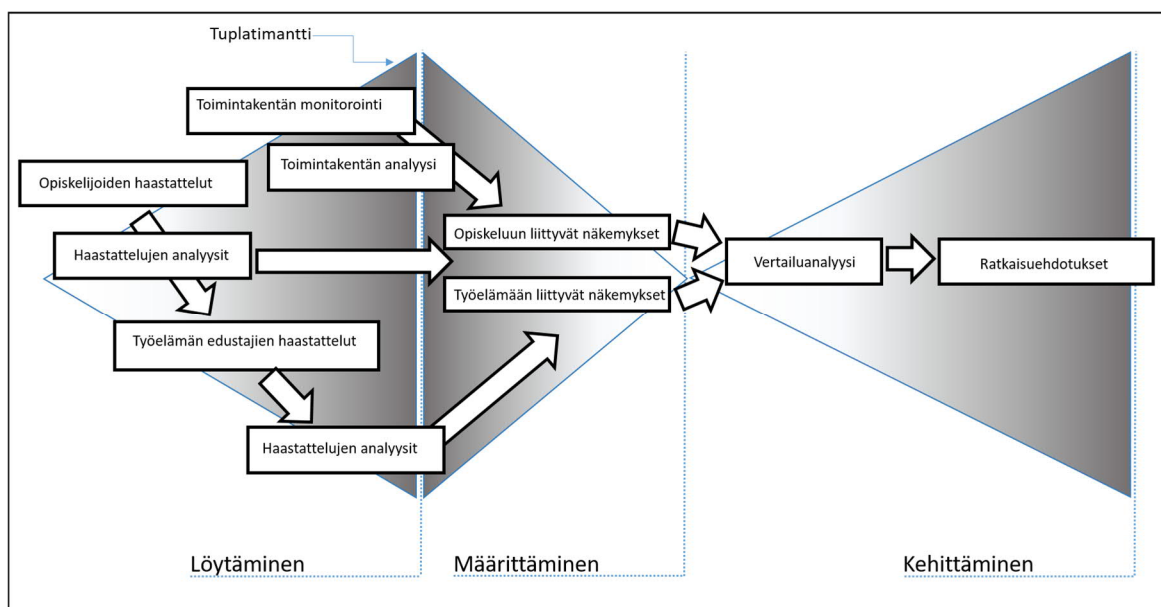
Tuplatimantti

Toimintakentän monitorointi

Toimintakentän analyysi

Opiskelijoiden haastattelut

Haastattelujen analyysit

Opiskeluun liittyvät näkemykset

Työelämään liittyvät näkemykset

Vertailuanalyysi

Ratkaisuehdotukset

Työelämän edustajien haastattelut

Haastattelujen analyysit

Löytäminen

Määrittäminen

Kehittäminen